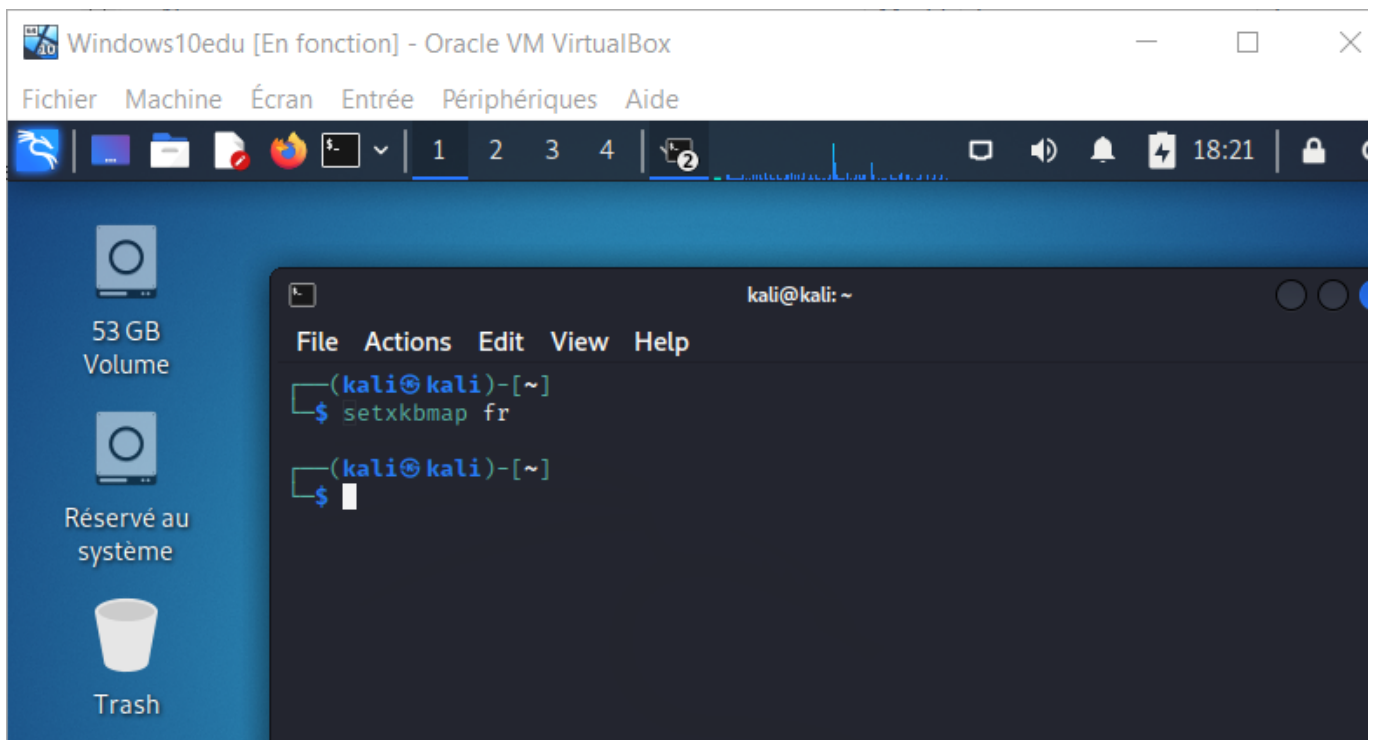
Windows10edu [En fonction] - Oracle VM VirtualBox

Fichier Machine Écran Entrée Périphériques Aide

1 2 3 4 2 18:21

53 GB Volume

Réservé au système

Trash

kali@kali: ~

File Actions Edit View Help

┌──(kali㉿kali)-[~]
└─$ setxkbmap fr

┌──(kali㉿kali)-[~]
└─$